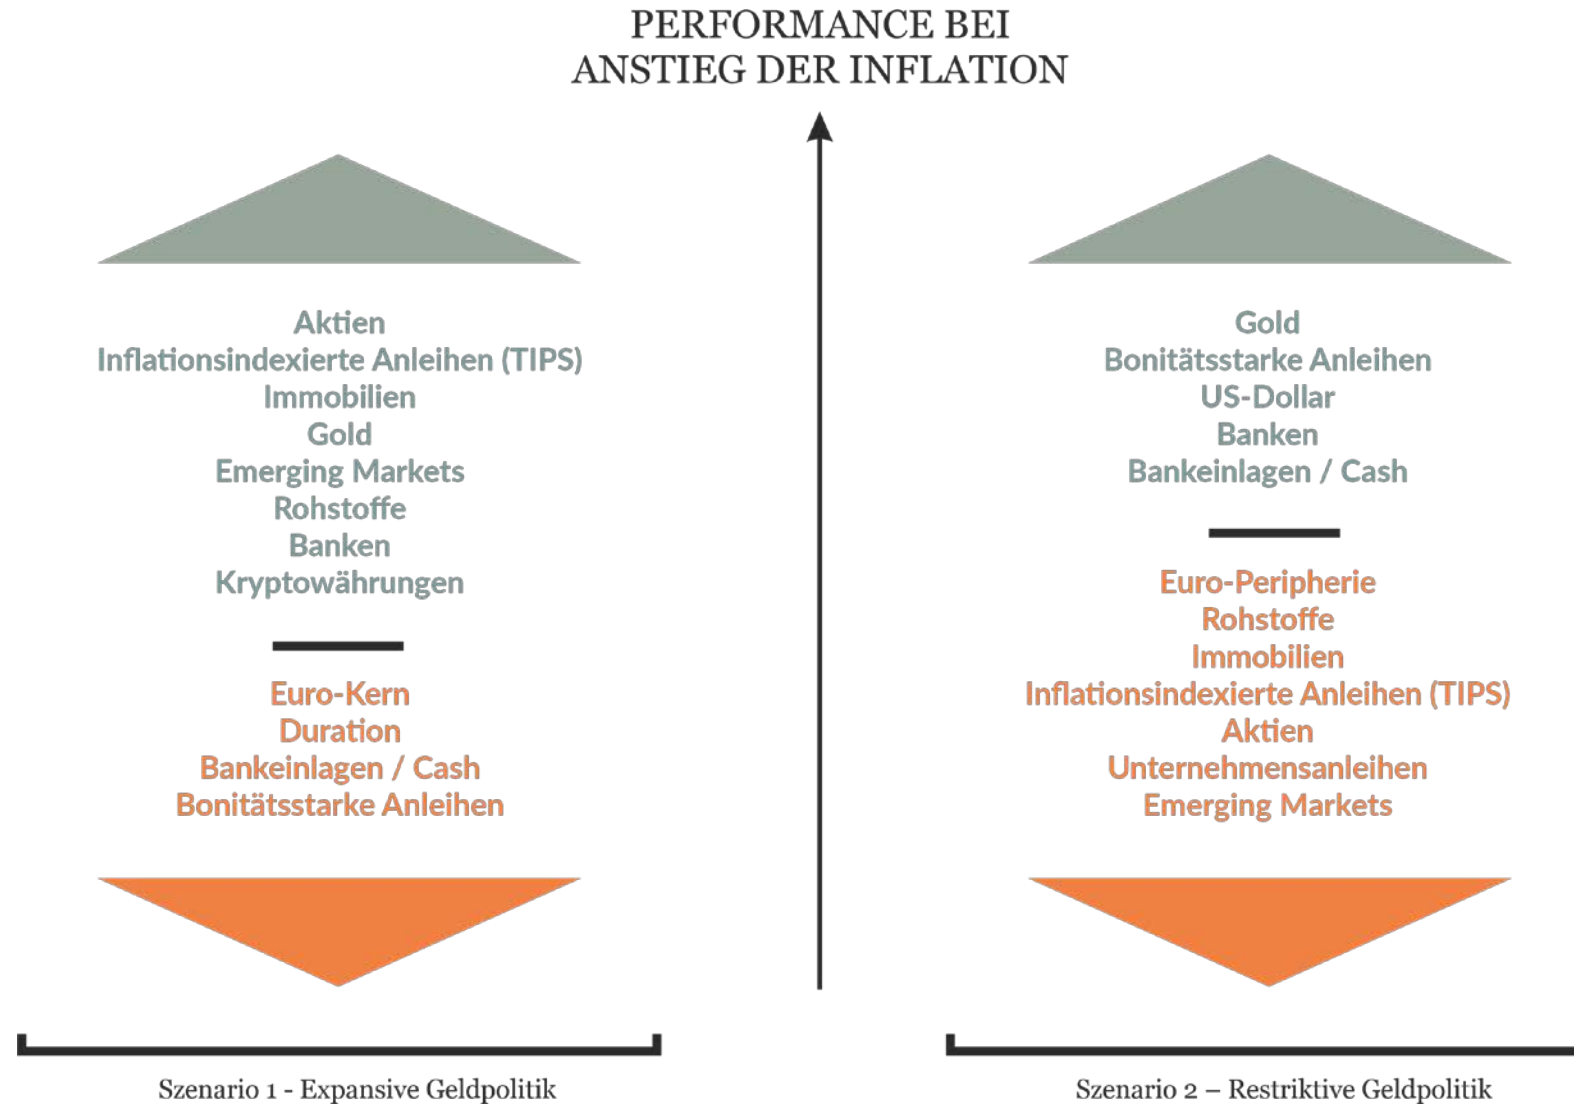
PERFORMANCE BEI
ANSTIEG DER INFLATION

Aktien
Inflationsindexierte Anleihen (TIPS)
Immobilien
Gold
Emerging Markets
Rohstoffe
Banken
Kryptowährungen

Euro-Kern
Duration
Bankeinlagen / Cash
Bonitätsstarke Anleihen

Szenario 1 - Expansive Geldpolitik

Gold
Bonitätsstarke Anleihen
US-Dollar
Banken
Bankeinlagen / Cash

Euro-Peripherie
Rohstoffe
Immobilien
Inflationsindexierte Anleihen (TIPS)
Aktien
Unternehmensanleihen
Emerging Markets

Szenario 2 – Restriktive Geldpolitik